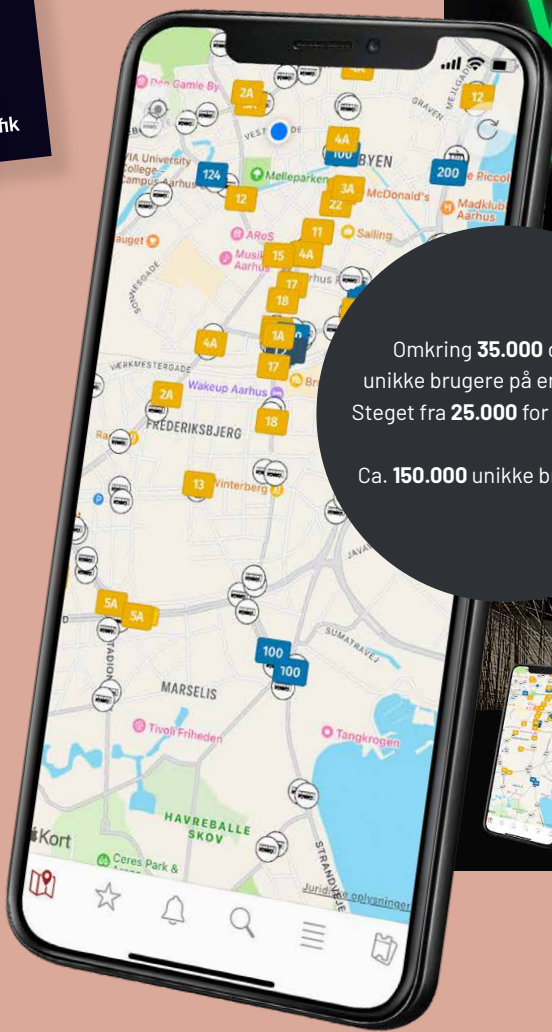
nk

Den Gamle By
2A
4A
12
GRAVEN
VESTER
4A
100
BYEN
124
200
VIA University College Campus Aarhus
Mølleparken
3A
22
McDonald's
Madklub Aarhus
12
Piccol
ARoS
11
Salling
Musikhuset Aarhus
15
4A
17
18
1A
4A
VÆRKMESTERGADE
Wakeup Aarhus
2A
FREDERIKSBJERG
18
13
Vinterberg
5A
5A
100
100
SUMATRAVEJ
MARSELIS
Tivoli Friheden
Tangkrogen
HAVREBALLE SKOV
Kort
Ceres Park &
STRANDVEJEN
Juridiske oplysninger

Omkring **35.000** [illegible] unikke brugere på en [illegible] Steget fra **25.000** for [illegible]

Ca. **150.000** unikke b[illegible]